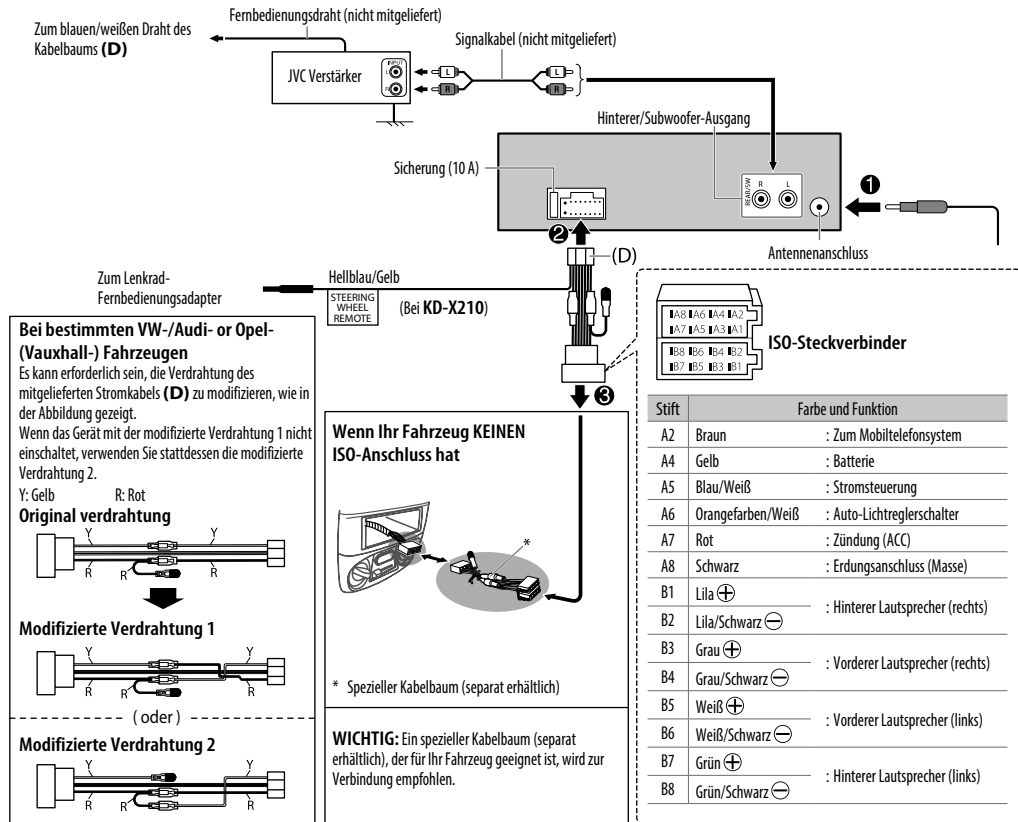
Zum blauen/weißen Draht des Kabelbaums **(D)**

Fernbedienungsdraht (nicht mitgeliefert)

JVC Verstärker

INPUT L R

Signalkabel (nicht mitgeliefert)

L R L R

Hinterer/Subwoofer-Ausgang

Sicherung (10 A)

REAR/SW R L

❶

❷

(D)

Antennenanschluss

Zum Lenkrad-Fernbedienungsadapter

Hellblau/Gelb

STEERING WHEEL REMOTE

(Bei **KD-X210**)

❸

A8 A6 A4 A2
A7 A5 A3 A1
B8 B6 B4 B2
B7 B5 B3 B1

**ISO-Steckverbinder**

**Bei bestimmten VW-/Audi- or Opel- (Vauxhall-) Fahrzeugen**
Es kann erforderlich sein, die Verdrahtung des mitgelieferten Stromkabels **(D)** zu modifizieren, wie in der Abbildung gezeigt.
Wenn das Gerät mit der modifizierte Verdrahtung 1 nicht einschaltet, verwenden Sie stattdessen die modifizierte Verdrahtung 2.
Y: Gelb R: Rot

**Original verdrahtung**

Y Y R R R

**Modifizierte Verdrahtung 1**

Y Y R R R

( oder )

**Modifizierte Verdrahtung 2**

Y Y R R

**Wenn Ihr Fahrzeug KEINEN ISO-Anschluss hat**

\*

\* Spezieller Kabelbaum (separat erhältlich)

**WICHTIG:** Ein spezieller Kabelbaum (separat erhältlich), der für Ihr Fahrzeug geeignet ist, wird zur Verbindung empfohlen.

| Stift | Farbe und Funktion | |
|---|---|---|
| A2 | Braun | : Zum Mobiltelefonsystem |
| A4 | Gelb | : Batterie |
| A5 | Blau/Weiß | : Stromsteuerung |
| A6 | Orangefarben/Weiß | : Auto-Lichtreglerschalter |
| A7 | Rot | : Zündung (ACC) |
| A8 | Schwarz | : Erdungsanschluss (Masse) |
| B1 | Lila $\oplus$ | : Hinterer Lautsprecher (rechts) |
| B2 | Lila/Schwarz $\ominus$ | |
| B3 | Grau $\oplus$ | : Vorderer Lautsprecher (rechts) |
| B4 | Grau/Schwarz $\ominus$ | |
| B5 | Weiß $\oplus$ | : Vorderer Lautsprecher (links) |
| B6 | Weiß/Schwarz $\ominus$ | |
| B7 | Grün $\oplus$ | : Hinterer Lautsprecher (links) |
| B8 | Grün/Schwarz $\ominus$ | |